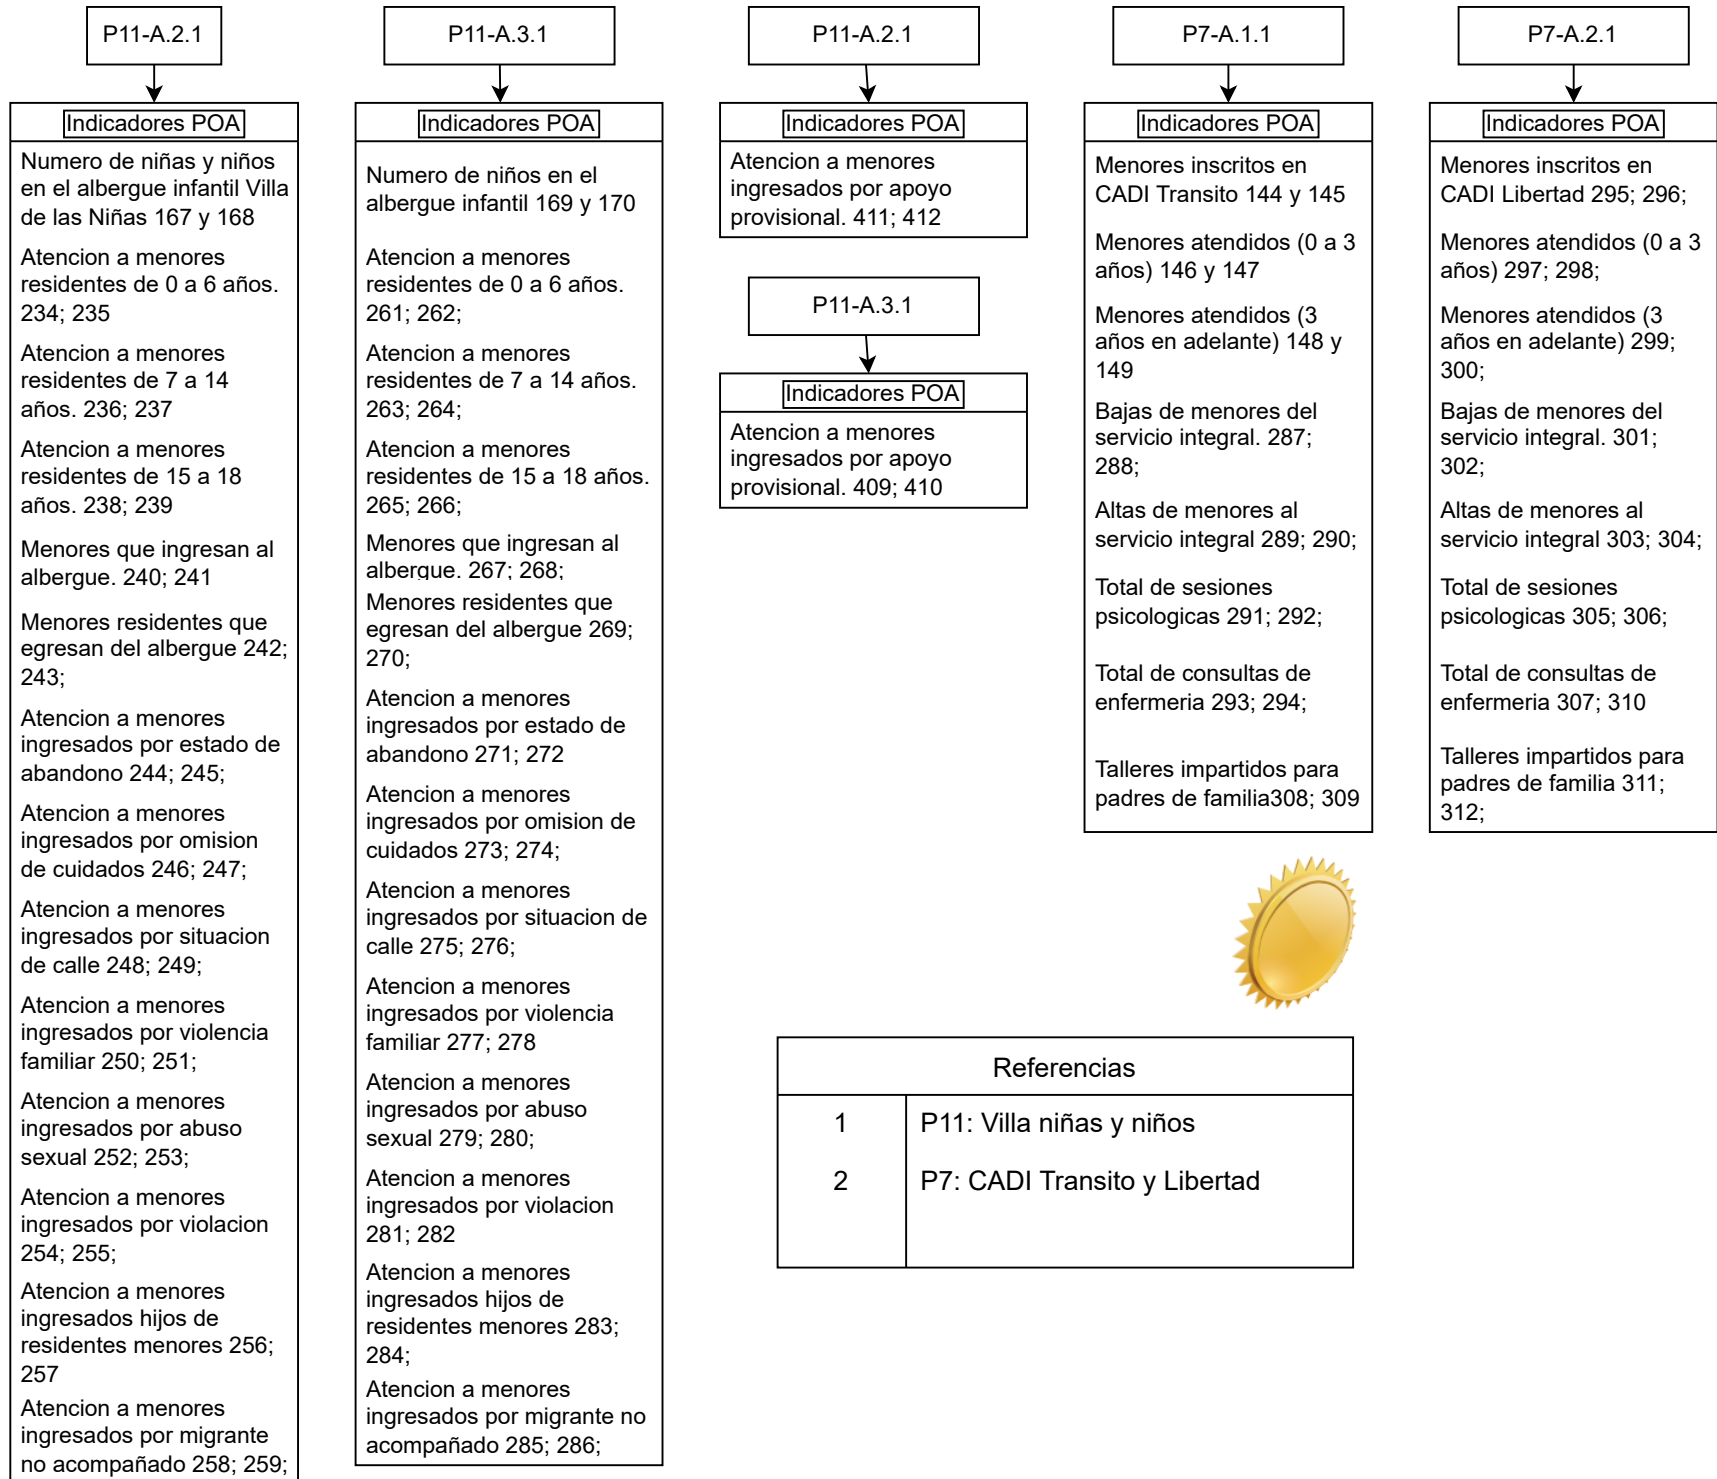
P11-A.2.1

Indicadores POA

Numero de niñas y niños en el albergue infantil Villa de las Niñas 167 y 168

Atencion a menores residentes de 0 a 6 años. 234; 235

Atencion a menores residentes de 7 a 14 años. 236; 237

Atencion a menores residentes de 15 a 18 años. 238; 239

Menores que ingresan al albergue. 240; 241

Menores residentes que egresan del albergue 242; 243;

Atencion a menores ingresados por estado de abandono 244; 245;

Atencion a menores ingresados por omision de cuidados 246; 247;

Atencion a menores ingresados por situacion de calle 248; 249;

Atencion a menores ingresados por violencia familiar 250; 251;

Atencion a menores ingresados por abuso sexual 252; 253;

Atencion a menores ingresados por violacion 254; 255;

Atencion a menores ingresados hijos de residentes menores 256; 257

Atencion a menores ingresados por migrante no acompañado 258; 259;

P11-A.3.1

Indicadores POA

Numero de niños en el albergue infantil 169 y 170

Atencion a menores residentes de 0 a 6 años. 261; 262;

Atencion a menores residentes de 7 a 14 años. 263; 264;

Atencion a menores residentes de 15 a 18 años. 265; 266;

Menores que ingresan al albergue. 267; 268;

Menores residentes que egresan del albergue 269; 270;

Atencion a menores ingresados por estado de abandono 271; 272

Atencion a menores ingresados por omision de cuidados 273; 274;

Atencion a menores ingresados por situacion de calle 275; 276;

Atencion a menores ingresados por violencia familiar 277; 278

Atencion a menores ingresados por abuso sexual 279; 280;

Atencion a menores ingresados por violacion 281; 282

Atencion a menores ingresados hijos de residentes menores 283; 284;

Atencion a menores ingresados por migrante no acompañado 285; 286;

P11-A.2.1

Indicadores POA

Atencion a menores ingresados por apoyo provisional. 411; 412

P11-A.3.1

Indicadores POA

Atencion a menores ingresados por apoyo provisional. 409; 410

P7-A.1.1

Indicadores POA

Menores inscritos en CADI Transito 144 y 145

Menores atendidos (0 a 3 años) 146 y 147

Menores atendidos (3 años en adelante) 148 y 149

Bajas de menores del servicio integral. 287; 288;

Altas de menores al servicio integral 289; 290;

Total de sesiones psicologicas 291; 292;

Total de consultas de enfermeria 293; 294;

Talleres impartidos para padres de familia308; 309

P7-A.2.1

Indicadores POA

Menores inscritos en CADI Libertad 295; 296;

Menores atendidos (0 a 3 años) 297; 298;

Menores atendidos (3 años en adelante) 299; 300;

Bajas de menores del servicio integral. 301; 302;

Altas de menores al servicio integral 303; 304;

Total de sesiones psicologicas 305; 306;

Total de consultas de enfermeria 307; 310

Talleres impartidos para padres de familia 311; 312;

| Referencias | |
|---|---|
| 1 | P11: Villa niñas y niños |
| 2 | P7: CADI Transito y Libertad |